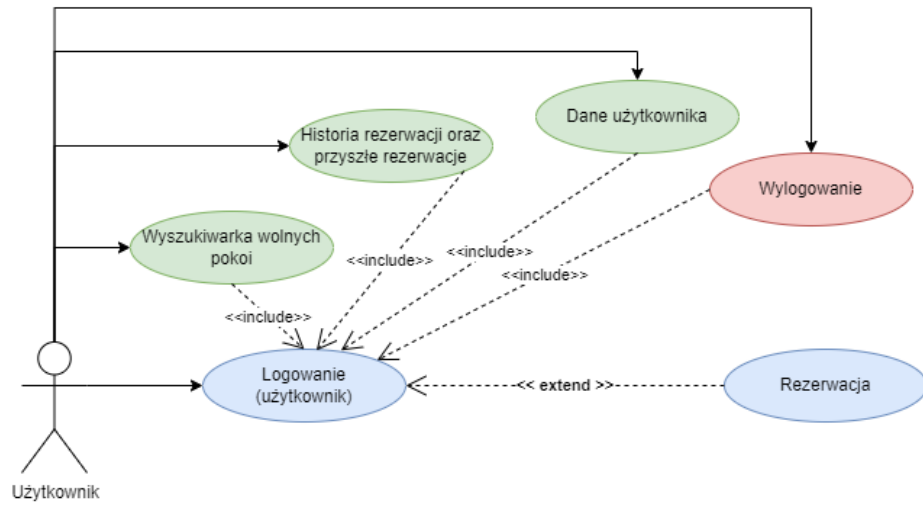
Historia rezerwacji oraz przyszłe rezerwacje

Dane użytkownika

Wylogowanie

Wyszukiwarka wolnych pokoi

<<include>>

<<include>>

<<include>>

<<include>>

Logowanie (użytkownik)

<< extend >>

Rezerwacja

Użytkownik